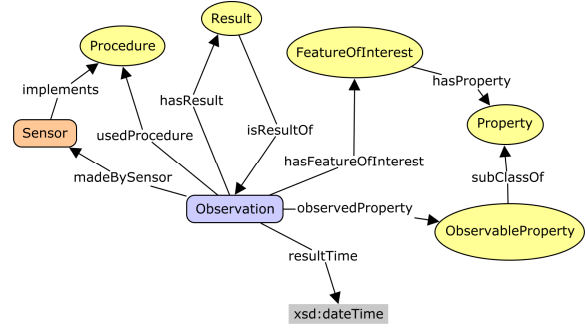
Result

Procedure

FeatureOfInterest

hasProperty

implements

hasResult

Property

Sensor

usedProcedure

isResultOf

hasFeatureOfInterest

subClassOf

madeBySensor

Observation

observedProperty

ObservableProperty

resultTime

xsd:dateTime